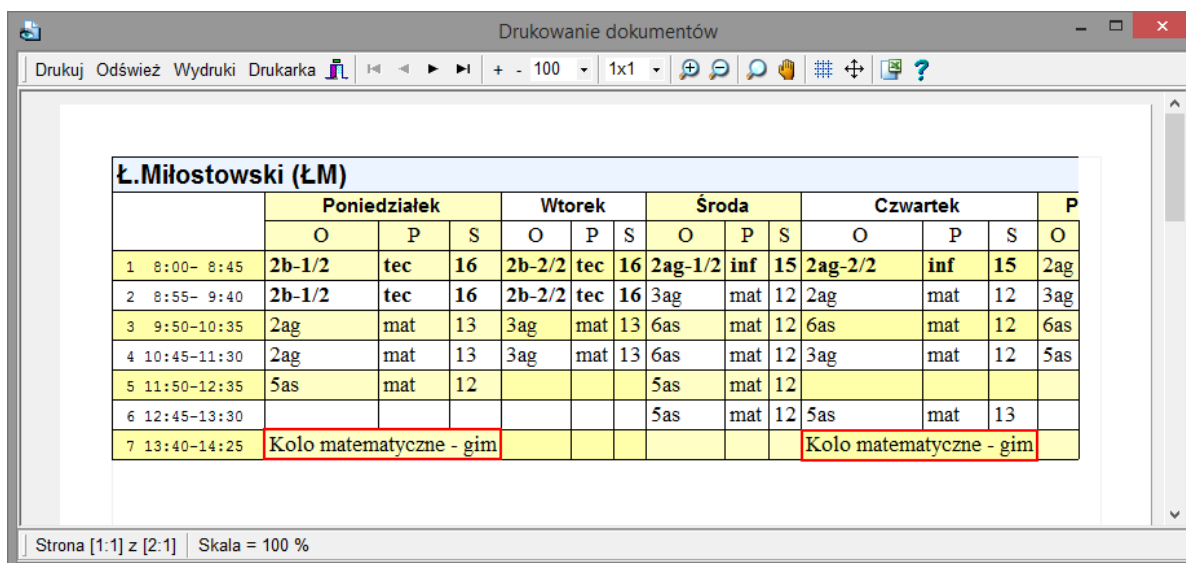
Drukowanie dokumentów

Drukuj Odśwież Wydruki Drukarka + - 100 1x1

Ł.Miłostowski (ŁM)

| | Poniedziałek | | | Wtorek | | | Środa | | | Czwartek | | | P |
|---|---|---|---|---|---|---|---|---|---|---|---|---|---|
| | O | P | S | O | P | S | O | P | S | O | P | S | O |
| 1 8:00- 8:45 | 2b-1/2 | tec | 16 | 2b-2/2 | tec | 16 | 2ag-1/2 | inf | 15 | 2ag-2/2 | inf | 15 | 2ag |
| 2 8:55- 9:40 | 2b-1/2 | tec | 16 | 2b-2/2 | tec | 16 | 3ag | mat | 12 | 2ag | mat | 12 | 3ag |
| 3 9:50-10:35 | 2ag | mat | 13 | 3ag | mat | 13 | 6as | mat | 12 | 6as | mat | 12 | 6as |
| 4 10:45-11:30 | 2ag | mat | 13 | 3ag | mat | 13 | 6as | mat | 12 | 3ag | mat | 12 | 5as |
| 5 11:50-12:35 | 5as | mat | 12 | | | | 5as | mat | 12 | | | | |
| 6 12:45-13:30 | | | | | | | 5as | mat | 12 | 5as | mat | 13 | |
| 7 13:40-14:25 | Kolo matematyczne - gim | | | | | | | | | Kolo matematyczne - gim | | | |

Strona [1:1] z [2:1] Skala = 100 %